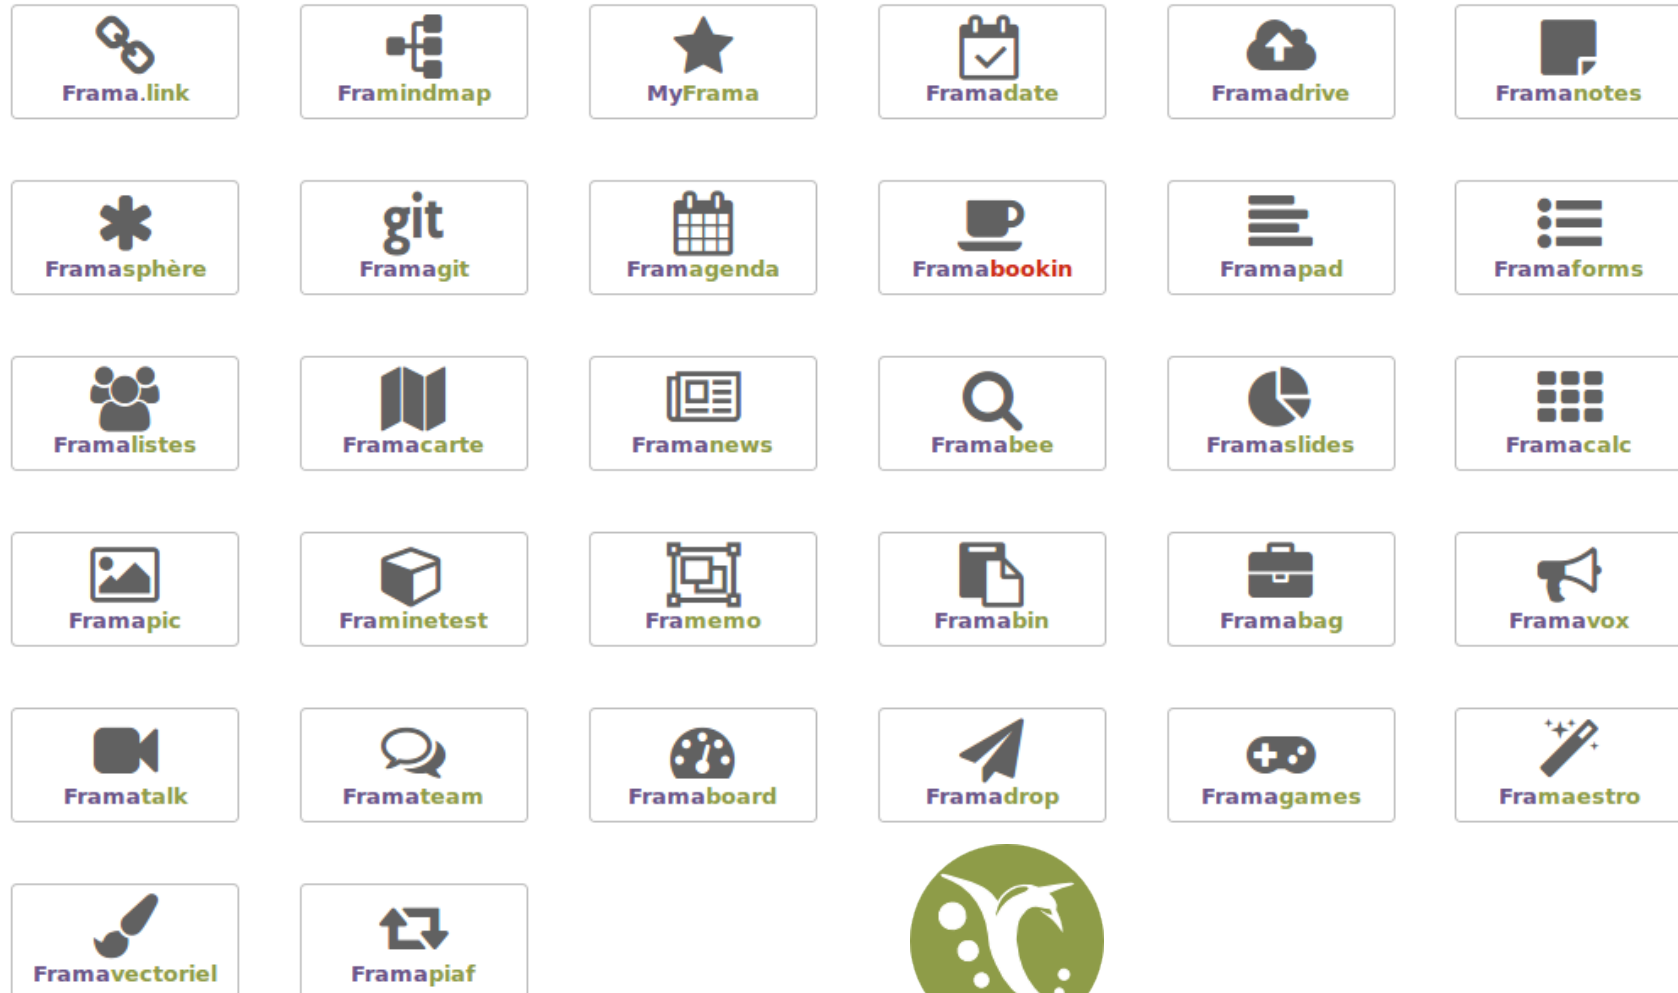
Frama.link
Framindmap
MyFrama
Framadate
Framadrive
Framanotes

Framasphère
git
Framagit
Framagenda
Framabookin
Framapad
Framaforms

Framalistes
Framacarte
Framanews
Framabee
Framaslides
Framacalc

Framapic
Framinetest
Framemo
Framabin
Framabag
Framavox

Framatalk
Framateam
Framaboard
Framadrop
Framagames
Framaestro

Framavectoriel
Framapiaf